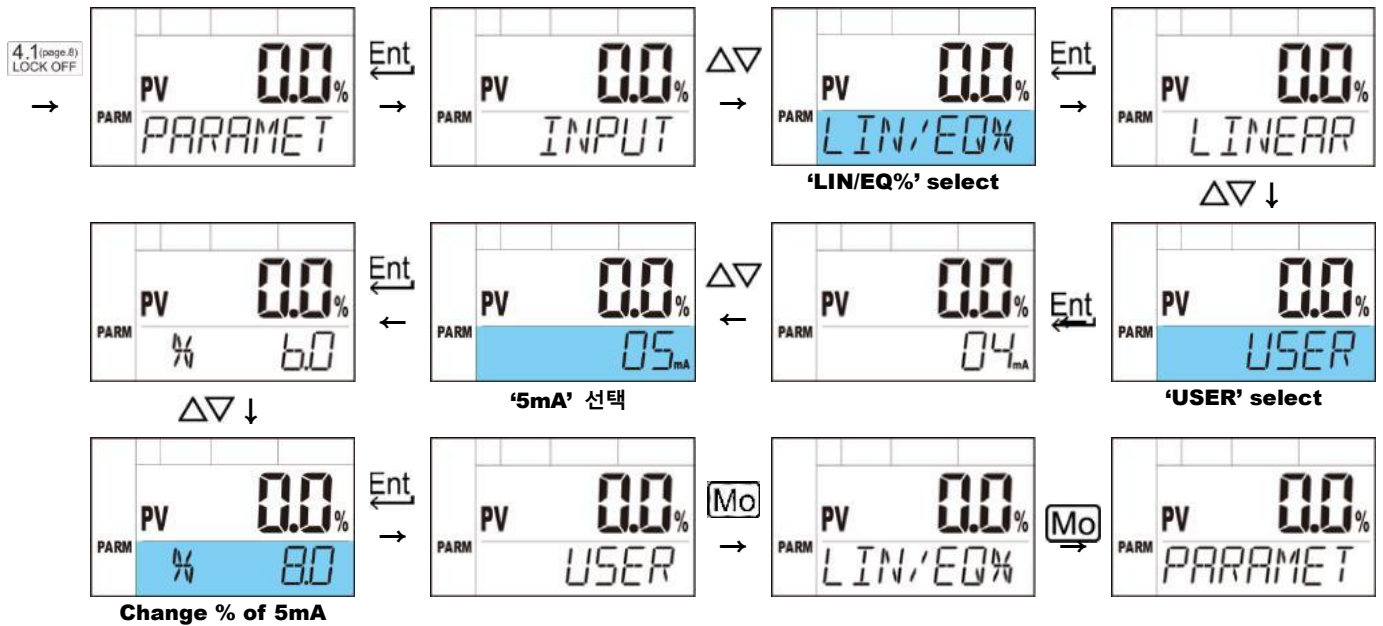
4.1(page.8) LOCK OFF →

PV 0.0% PARM PARAMET

Ent →

PV 0.0% PARM INPUT

△▽ →

PV 0.0% PARM LIN/EQ%

'LIN/EQ%' select

Ent →

PV 0.0% PARM LINEAR

△▽ ↓

PV 0.0% PARM USER

'USER' select

Ent ←

PV 0.0% PARM 04mA

△▽ ←

PV 0.0% PARM 05mA

'5mA' 선택

Ent ←

PV 0.0% PARM % 6.0

△▽ ↓

PV 0.0% PARM % 8.0

Change % of 5mA

Ent →

PV 0.0% PARM USER

Mo →

PV 0.0% PARM LIN/EQ%

Mo →

PV 0.0% PARM PARAMET